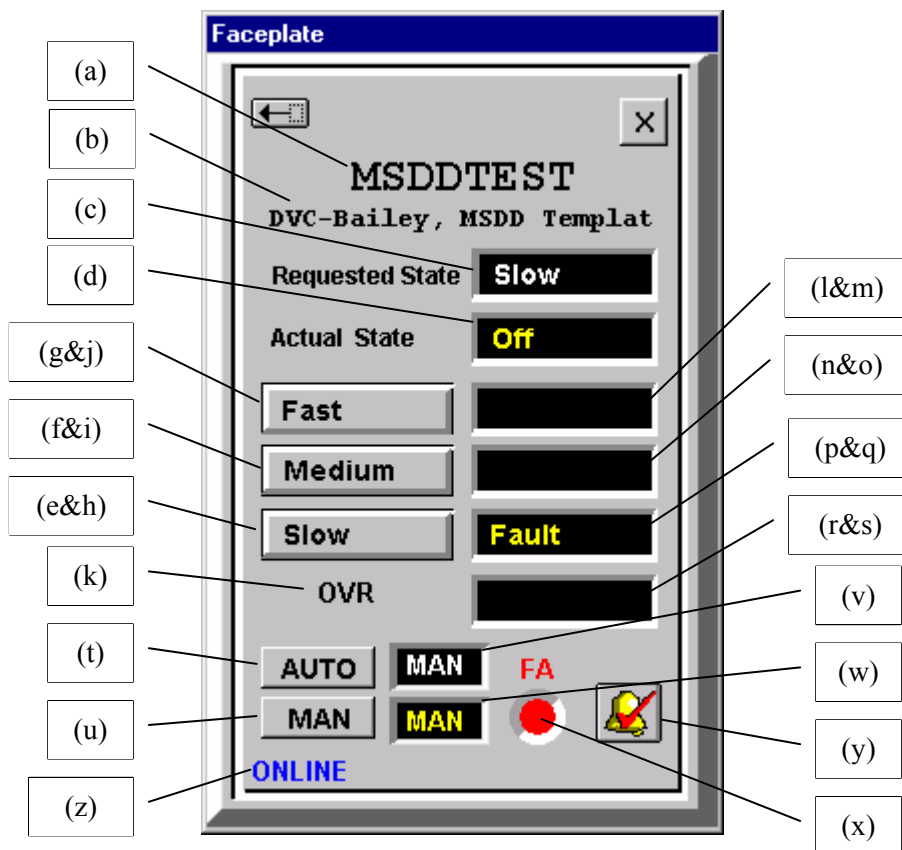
Faceplate

(a)

(b)

(c)

(d)

(g&j)

(f&i)

(e&h)

(k)

(t)

(u)

(z)

X

MSDDTEST

DVC-Bailey, MSDD Templat

Requested State

Slow

Actual State

Off

Fast

Medium

Slow

Fault

OVR

AUTO

MAN

MAN

MAN

FA

ONLINE

(l&m)

(n&o)

(p&q)

(r&s)

(v)

(w)

(y)

(x)